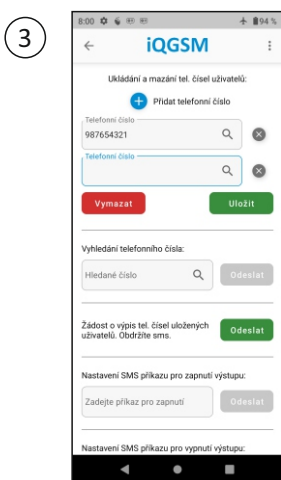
3

8:00 94 %

←

iQGSM

⋮

Ukládání a mazání tel. čísel uživatelů:

+ Přidat telefonní číslo

Telefonní číslo
987654321

Telefonní číslo

Vymazat

Uložit

Vyhledání telefonního čísla:

Hledané číslo

Odeslat

Žádost o výpis tel. čísel uložených uživatelů. Obdržíte sms.

Odeslat

Nastavení SMS příkazu pro zapnutí výstupu:

Zadejte příkaz pro zapnutí

Odeslat

Nastavení SMS příkazu pro vypnutí výstupu: